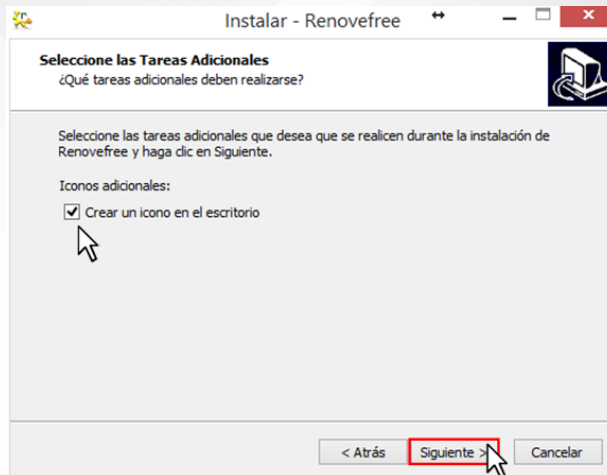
Instalar - Renovefree

Seleccione las Tareas Adicionales
¿Qué tareas adicionales deben realizarse?

Seleccione las tareas adicionales que desea que se realicen durante la instalación de Renovefree y haga clic en Siguiente.

Iconos adicionales:

Crear un icono en el escritorio

< Atrás
Siguiente >
Cancelar